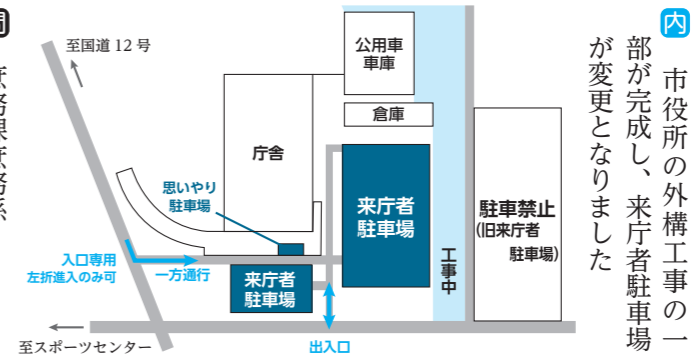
内 市役所の外構工事の一部が完成し、来庁者駐車場が変更となりました

至国道12号

公用車車庫

倉庫

庁舎

思いやり駐車場

来庁者駐車場

工事中

駐車禁止(旧来庁者駐車場)

入口専用 左折進入のみ可

一方通行

来庁者駐車場

出入口

至スポーツセンター

問 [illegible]